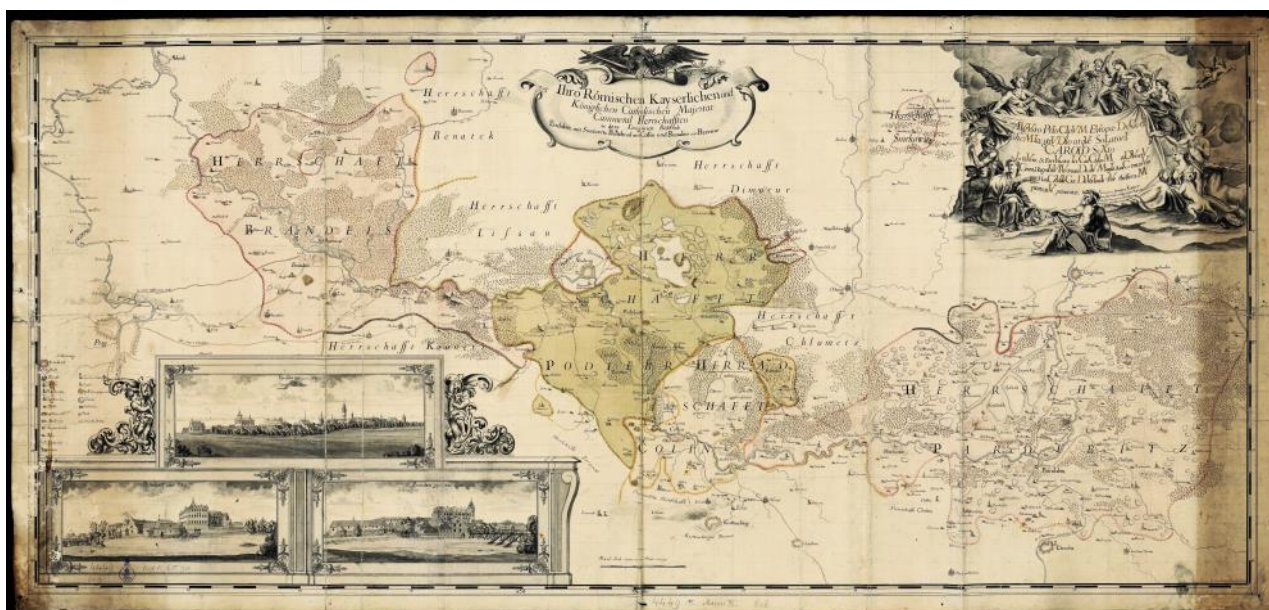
Ihro Römischen Kayserlichen und Königlichen Catholischen Majestät Cammeral Herrschafften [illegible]

Herrschafft Benatek

HERRSCHAFFT BRANDEIS

Herrschafft Lissau

Herrschafft Dimecur

HERRSCHAFFT PODIEBRAD

Herrschafft Kaurz

Herrschafft Chlumetz

HERRSCHAFFT PARDUBITZ

HERRSCHAFFT COLIN

Herrschafft Smrkowitz

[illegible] CROD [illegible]